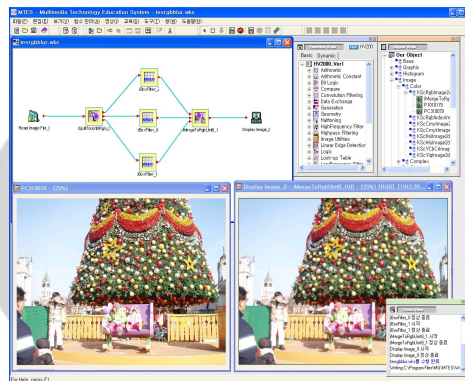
MTES - Multimedia Technology Education System - [testrgbblur.wkn]

파일(F) 편집(E) 보기(V) 동작 인터페이스(Q) 보기(S) 교육(E) 도구(T) 창(W) 도움말(H)

testrgbblur.wkn

Read Image File_I

iSplitColorRgb_I

iBoxFilter_I

iBoxFilter_0

iBoxFilter_2

iMergeToRgbUint8_I

Display Image_I

HVZ000

Basic Dynamic

HVZ000_Ver1

Arithmetic

Arithmetic Constant

Bit Logic

Compare

Convolution Filtering

Data Exchange

Edge Detection

Generation

Geometry

Halftoning

High Frequency Filter

Highpass Filtering

Image Utilities

Linear Edge Detection

Logic

Look-up Table

Our Object

Base

Graphic

Histogram

Image

Color

Complex

PC3I0070 - (25%)

Display Image_0 - [iMergeToRgbUint8_1(0)] - (25%) [RGB] [1012,39...

iBoxFilter_0 정상 종료

iBoxFilter_1 시작

iBoxFilter_1 정상 종료

iMergeToRgbUint8_1 시작

iMergeToRgbUint8_1 정상 종료

Display Image_0 시작

Display Image_0 정상 종료

testrgbblur.wkn 수행 완료

Writing C:\Program Files\MTES\WA

For Help, press F1